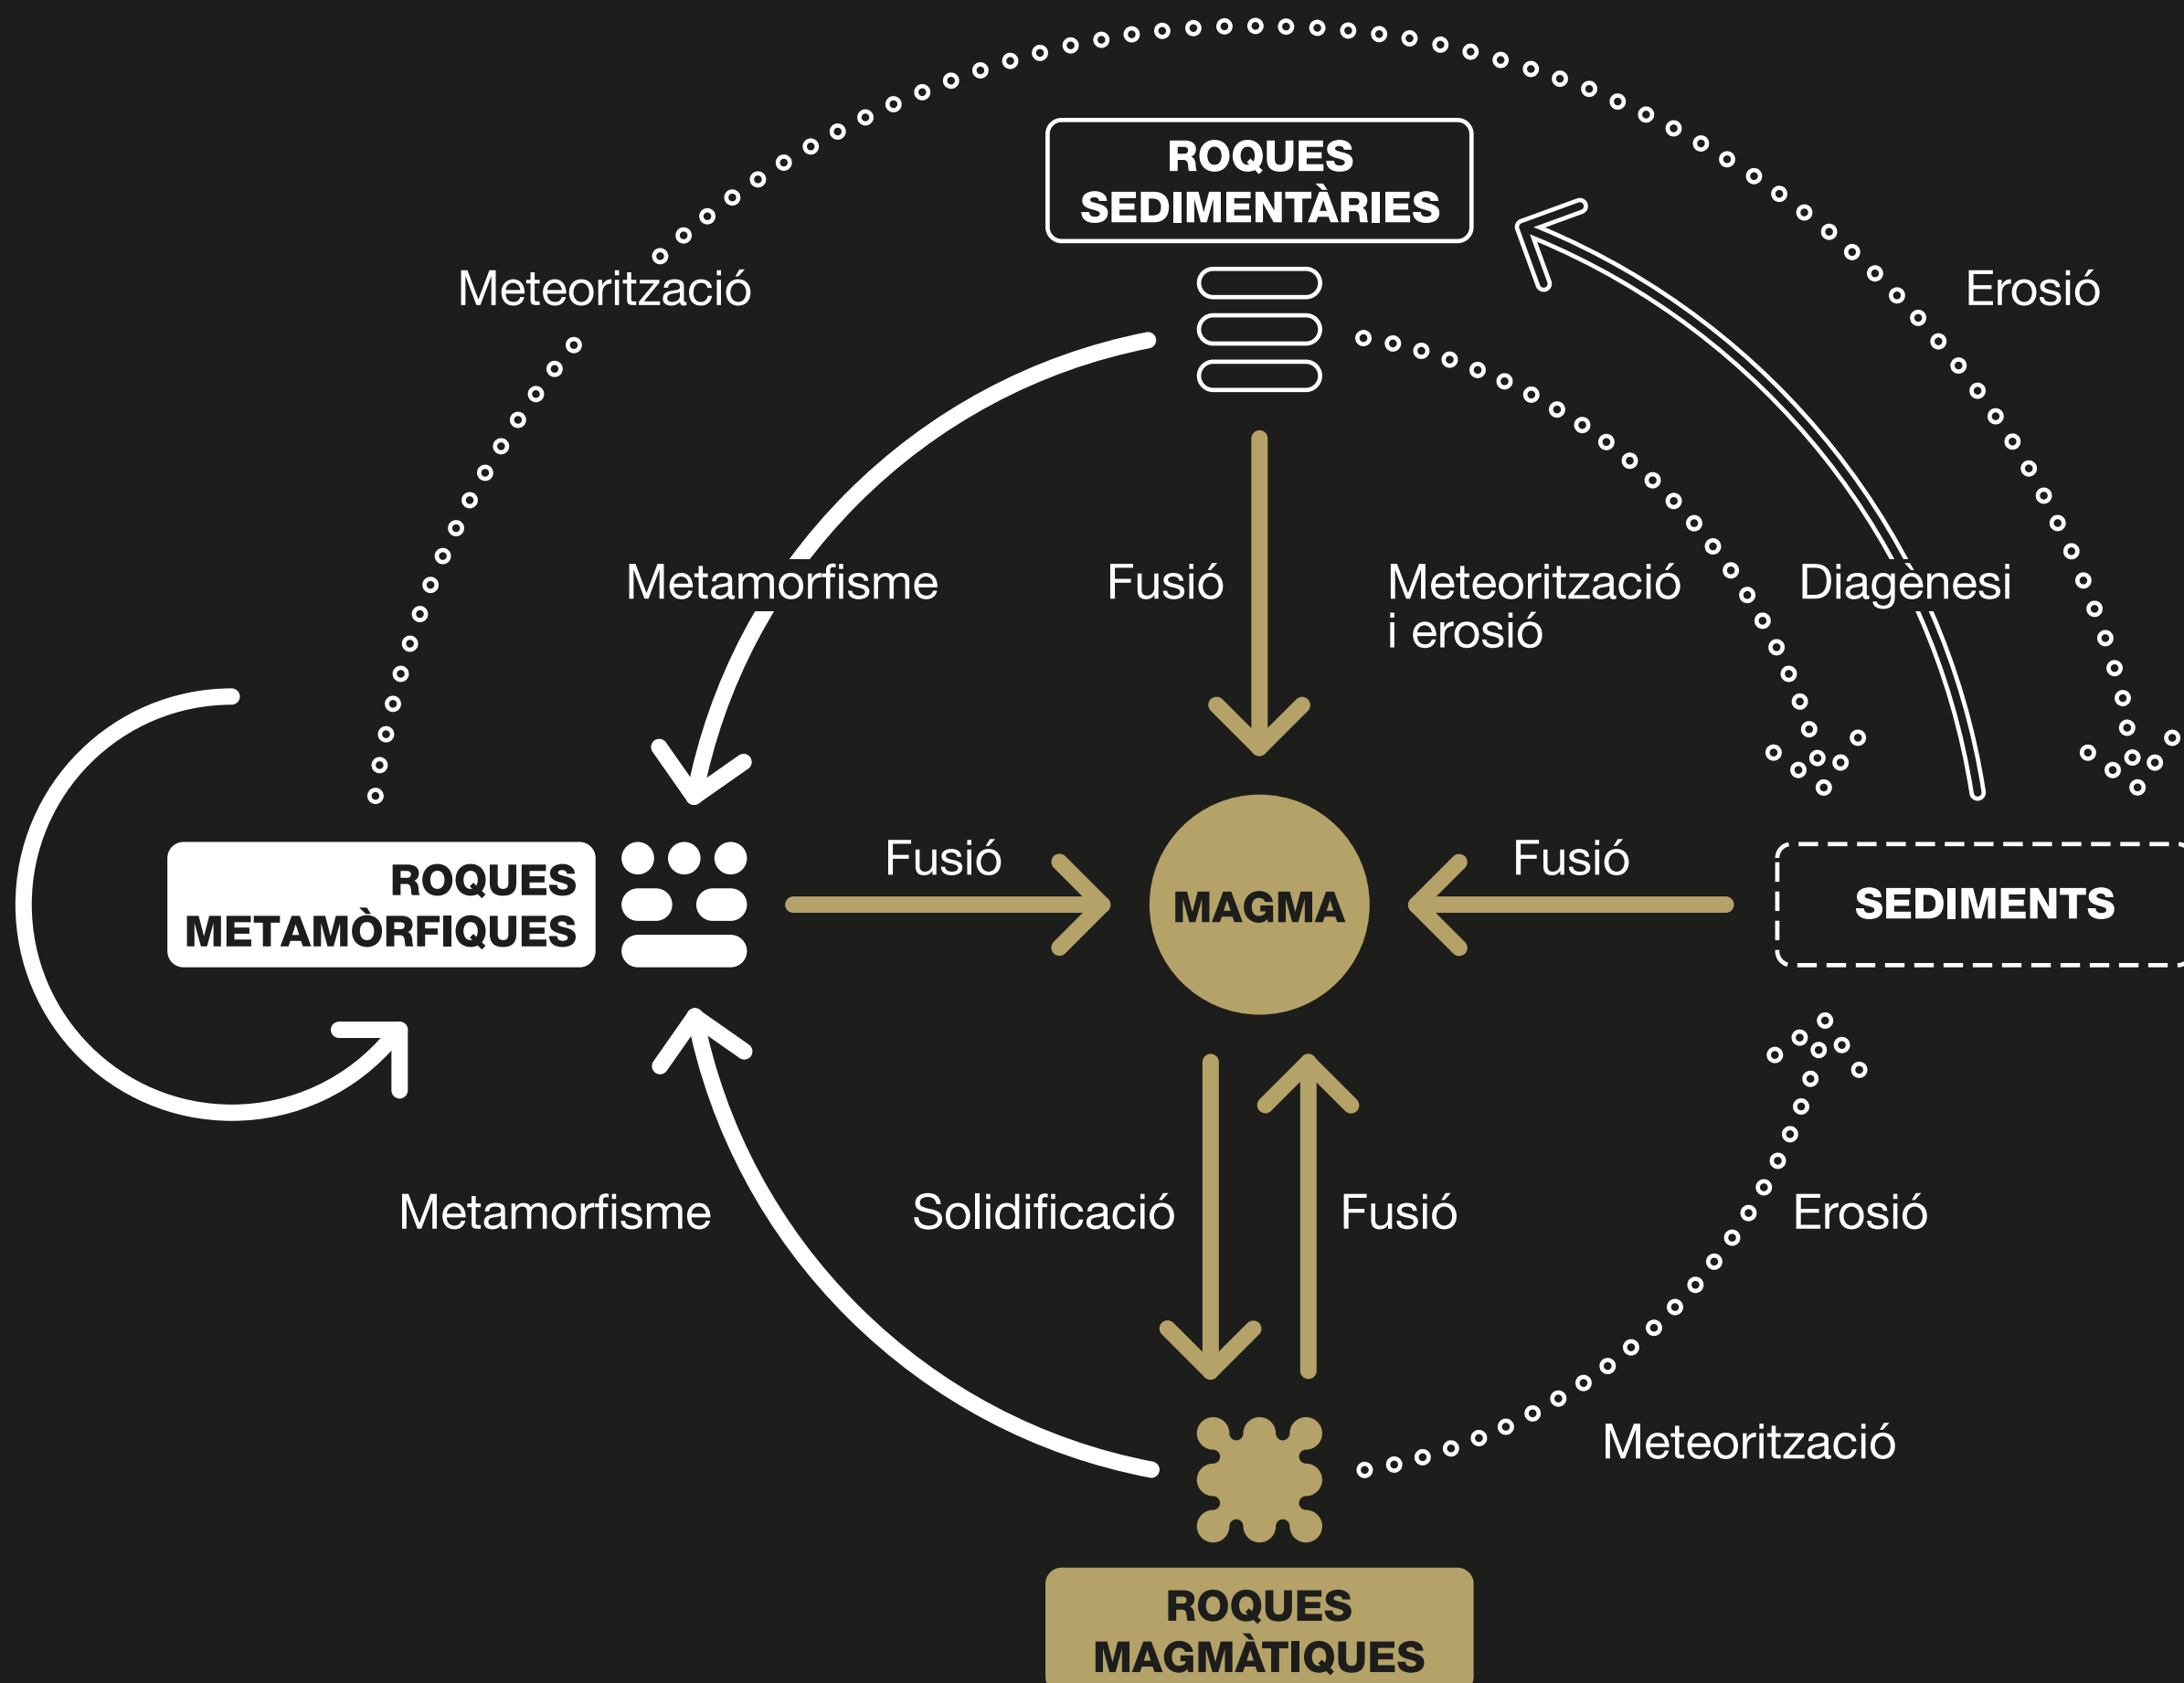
ROQUES SEDIMENTÀRIES

Meteorització

Erosió

Metamorfisme

Fusió

Meteorització i erosió

Diagènesi

ROQUES METAMÒRFIQUES

Fusió

MAGMA

Fusió

SEDIMENTS

Metamorfisme

Solidificació

Fusió

Erosió

Meteorització

ROQUES MAGMÀTIQUES